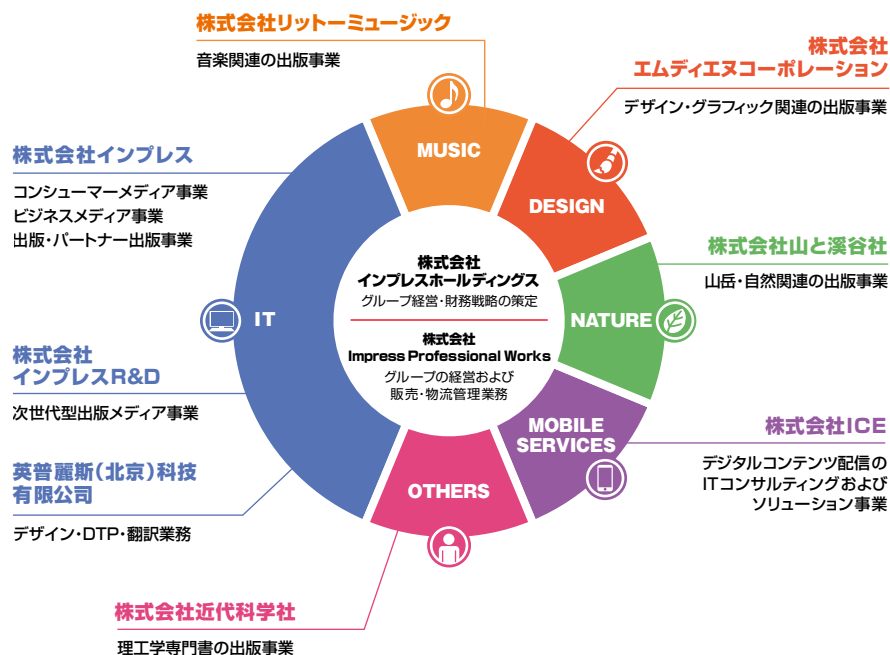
株式会社リットーミュージック

音楽関連の出版事業

株式会社
エムディエヌコーポレーション

デザイン・グラフィック関連の出版事業

株式会社インプレス

コンシューマーメディア事業
ビジネスメディア事業
出版・パートナー出版事業

MUSIC

DESIGN

株式会社山と溪谷社

山岳・自然関連の出版事業

株式会社
インプレスホールディングス
グループ経営・財務戦略の策定

株式会社
Impress Professional Works
グループの経営および
販売・物流管理業務

IT

NATURE

株式会社
インプレスR&D

次世代型出版メディア事業

MOBILE SERVICES

株式会社ICE

デジタルコンテンツ配信の
ITコンサルティングおよび
ソリューション事業

英普麗斯（北京）科技
有限公司

デザイン・DTP・翻訳業務

OTHERS

株式会社近代科学社

理工学専門書の出版事業